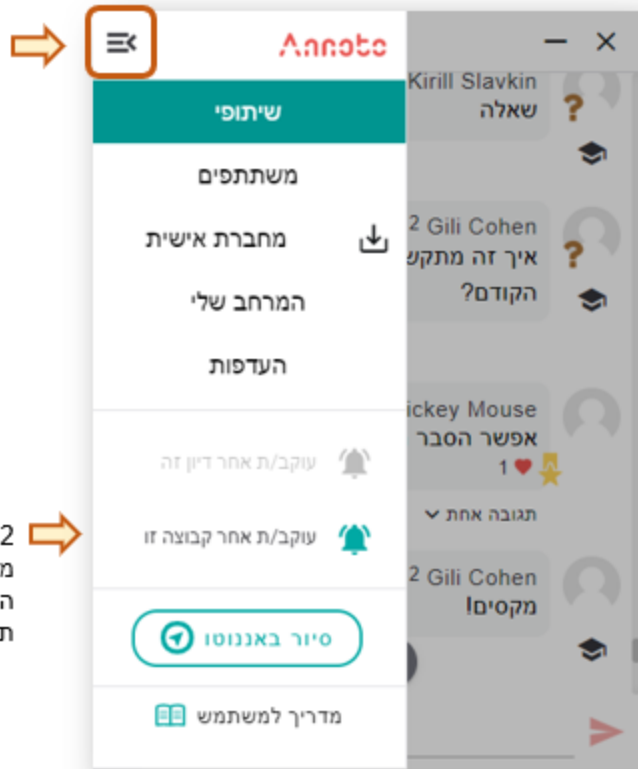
Annoto

שיתופי

משתתפים

מחברת אישית

המרחב שלי

העדפות

עוקב/ת אחר דיון זה

עוקב/ת אחר קבוצה זו

סיור באננוטו

מדריך למשתמש

Kirill Slavkin
שאלה

2 Gili Cohen
איך זה מתקש
הקודם?

ickey Mouse
אפשר הסבר
1

תגובה אחת

2 Gili Cohen
מקסים!

2
מ
ה
ת